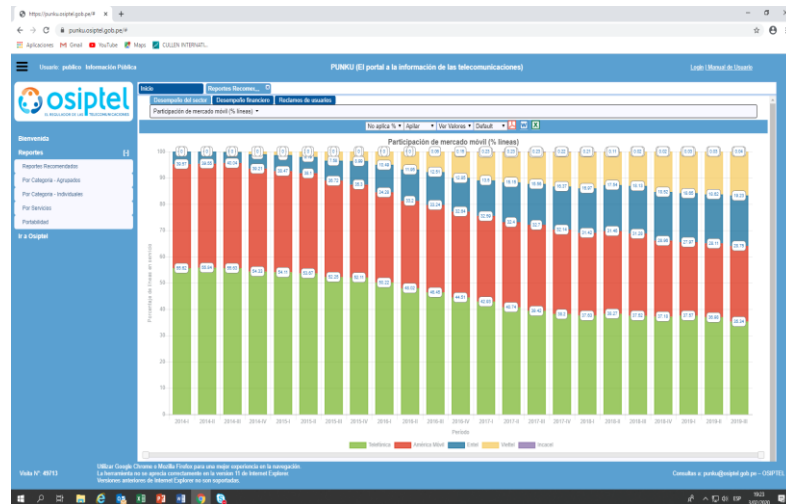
https://punku.osiptel.gob.pe/#

punku.osiptel.gob.pe/#

Aplicaciones Gmail YouTube Maps CULLEN INTERNATI...

Usuario: publico Información Pública

PUNKU (El portal a la información de las telecomunicaciones)

Login | Manual de Usuario

osiptel

EL REGULADOR DE LAS TELECOMUNICACIONES

Bienvenida

Reportes

Reportes Recomendados

Por Categoría - Agrupados

Por Categoría - Individuales

Por Servicios

Portabilidad

Ir a Osiptel

Inicio

Reportes Recome...

Desempeño del sector

Desempeño financiero

Reclamos de usuarios

Participación de mercado móvil (% líneas)

No aplica %

Apilar

Ver Valores

Default

Participación de mercado móvil (% líneas)

Porcentaje de líneas en servicio

100 90 80 70 60 50 40 30 20 10 0

Periodo

2014-I 2014-II 2014-III 2014-IV 2015-I 2015-II 2015-III 2015-IV 2016-I 2016-II 2016-III 2016-IV 2017-I 2017-II 2017-III 2017-IV 2018-I 2018-II 2018-III 2018-IV 2019-I 2019-II 2019-III

Telefónica

América Movil

Entel

Viettel

Inkacel

Visita N°: 49713

Utilizar Google Chrome o Mozilla Firefox para una mejor experiencia en la navegación.
La herramienta no se aprecia correctamente en la versión 11 de Internet Explorer.
Versiones anteriores de Internet Explorer no son soportadas.

Consultas a: punku@osiptel.gob.pe – OSIPTEL

ESP